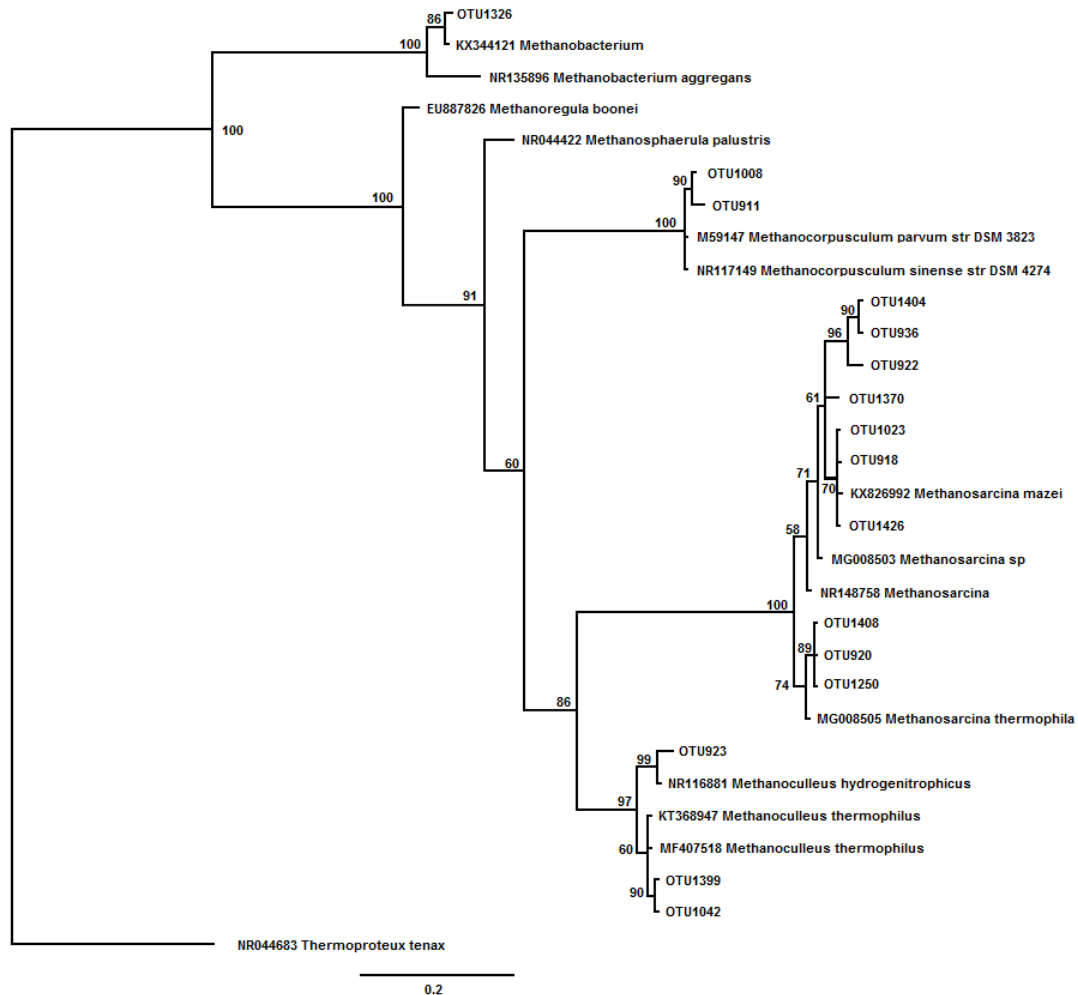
86
OTU1326
100
KX344121 Methanobacterium
NR135896 Methanobacterium aggregans
100
EU887826 Methanoregula boonei
NR044422 Methanosphaerula palustris
100
90
OTU1008
OTU911
100
M59147 Methanocorpusculum parvum str DSM 3823
NR117149 Methanocorpusculum sinense str DSM 4274
91
90
OTU1404
96
OTU936
OTU922
61
OTU1370
OTU1023
OTU918
71
70
KX826992 Methanosarcina mazei
OTU1426
60
58
MG008503 Methanosarcina sp
NR148758 Methanosarcina
100
OTU1408
89
OTU920
74
OTU1250
MG008505 Methanosarcina thermophila
86
99
OTU923
NR116881 Methanoculleus hydrogenitrophicus
97
KT368947 Methanoculleus thermophilus
60
MF407518 Methanoculleus thermophilus
90
OTU1399
OTU1042
NR044683 Thermoproteux tenax
0.2